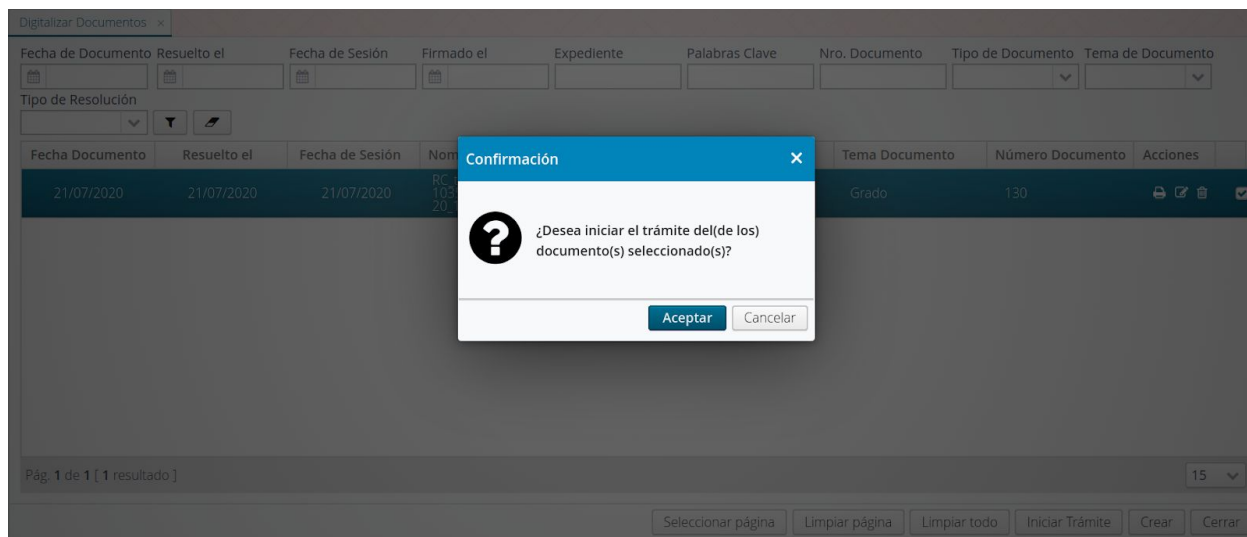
Digitalizar Documentos ×

Fecha de Documento Resuelto el Fecha de Sesión Firmado el Expediente Palabras Clave Nro. Documento Tipo de Documento Tema de Documento

Tipo de Resolución

| Fecha Documento | Resuelto el | Fecha de Sesión | Nom | Tema Documento | Número Documento | Acciones |
|---|---|---|---|---|---|---|
| 21/07/2020 | 21/07/2020 | 21/07/2020 | RC 103 20 | Grado | 130 | |

Confirmación ×

¿Desea iniciar el trámite del(de los) documento(s) seleccionado(s)?

Aceptar Cancelar

Pág. 1 de 1 [ 1 resultado ]

15

Seleccionar página Limpiar página Limpiar todo Iniciar Trámite Crear Cerrar